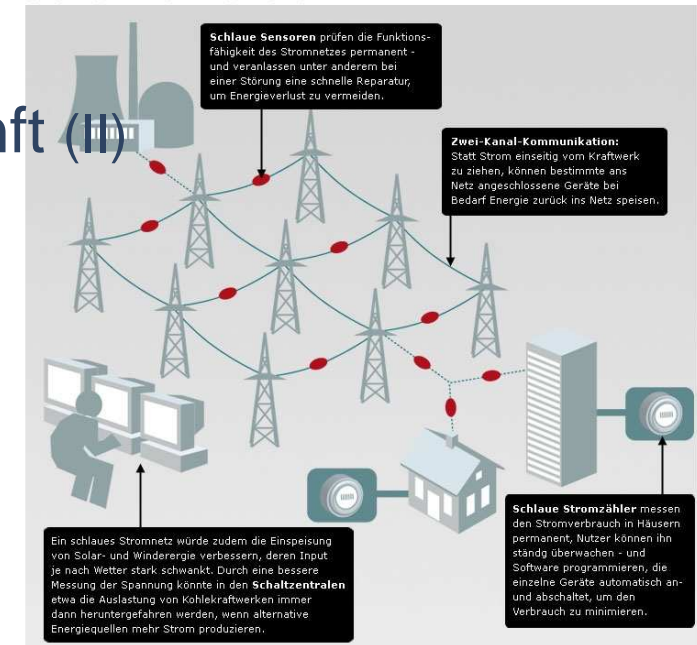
ft (II)

**Schlaue Sensoren** prüfen die Funktionsfähigkeit des Stromnetzes permanent - und veranlassen unter anderem bei einer Störung eine schnelle Reparatur, um Energieverlust zu vermeiden.

**Zwei-Kanal-Kommunikation:** Statt Strom einseitig vom Kraftwerk zu ziehen, können bestimmte ans Netz angeschlossene Geräte bei Bedarf Energie zurück ins Netz speisen.

Ein schlaues Stromnetz würde zudem die Einspeisung von Solar- und Windenergie verbessern, deren Input je nach Wetter stark schwankt. Durch eine bessere Messung der Spannung könnte in den **Schaltzentralen** etwa die Auslastung von Kohlekraftwerken immer dann heruntergefahren werden, wenn alternative Energiequellen mehr Strom produzieren.

**Schlaue Stromzähler** messen den Stromverbrauch in Häusern permanent, Nutzer können ihn ständg überwachen - und Software programmieren, die einzelne Geräte automatisch an- und abschaltet, um den Verbrauch zu minimieren.